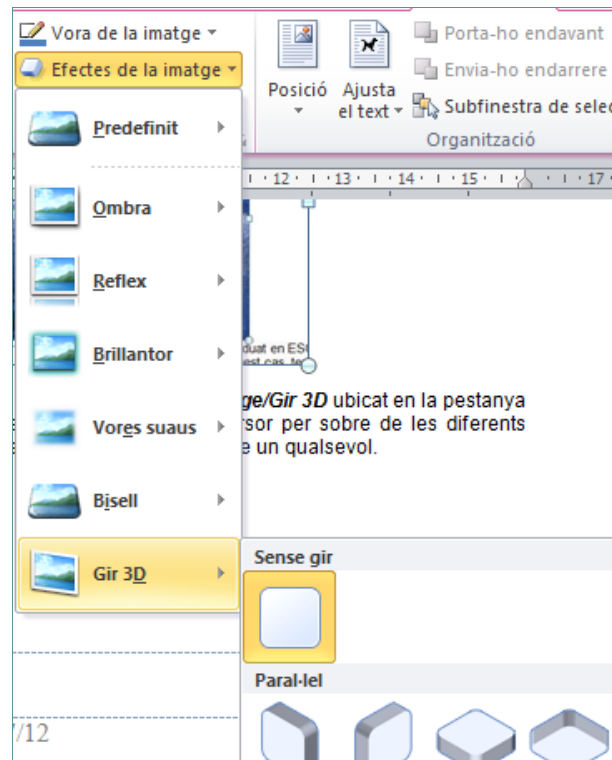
Vora de la imatge
Efectes de la imatge
Posició
Ajusta el text
Porta-ho endavant
Envia-ho endarrere
Subfinestra de selec
Organització
Predefinit
Ombra
Reflex
Brillantor
Vores suaus
Bisell
Gir 3D
· 12 · · 13 · · 14 · · 15 · · · 17 ·
duat en ES
est cas, te
ge/Gir 3D ubicat en la pestanya
rsor per sobre de les diferents
e un qualsevol.
Sense gir
Paral·lel
7/12